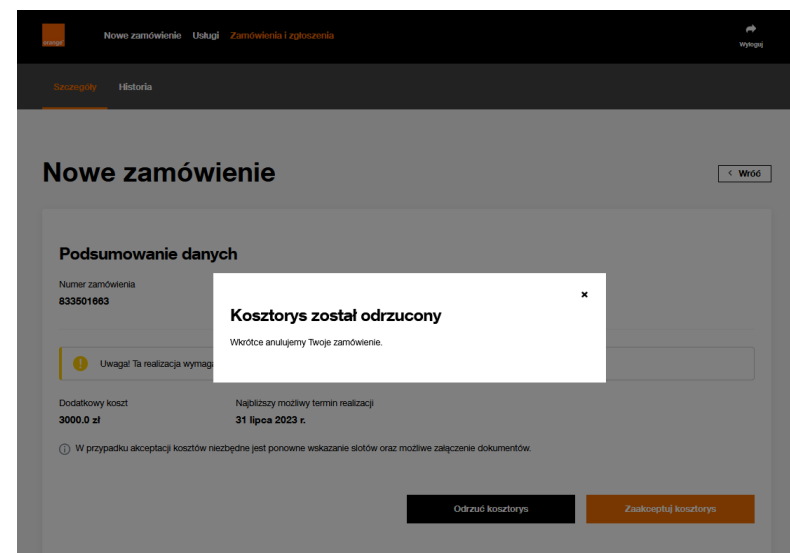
orange

Nowe zamówienie Usługi Zamówienia i zgłoszenia

Wyloguj

Szczegóły Historia

Nowe zamówienie

< Wróć

Podsumowanie danych

Numer zamówienia
833501663

Uwaga! Ta realizacja wymaga

Kosztorys został odrzucony

×

Wkrótce anulujemy Twoje zamówienie.

Dodatkowy koszt
3000.0 zł

Najbliższy możliwy termin realizacji
31 lipca 2023 r.

W przypadku akceptacji kosztów niezbędne jest ponowne wskazanie slotów oraz możliwe załączenie dokumentów.

Odrzuć kosztorys

Zaakceptuj kosztorys